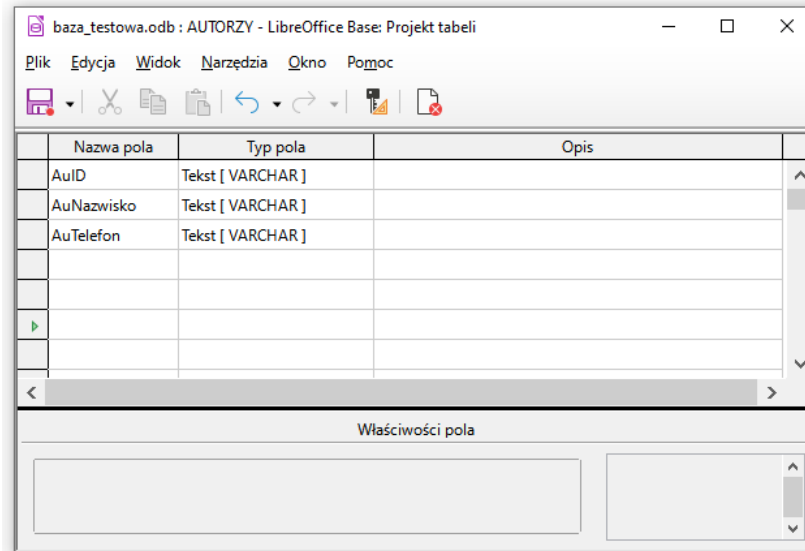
baza_testowa.odb : AUTORZY - LibreOffice Base: Projekt tabeli

Plik Edycja Widok Narzędzia Okno Pomoc

| | Nazwa pola | Typ pola | Opis |
|---|---|---|---|
| | AuID | Tekst [ VARCHAR ] | |
| | AuNazwisko | Tekst [ VARCHAR ] | |
| | AuTelefon | Tekst [ VARCHAR ] | |
| | | | |
| | | | |
| | | | |
| | | | |

Właściwości pola